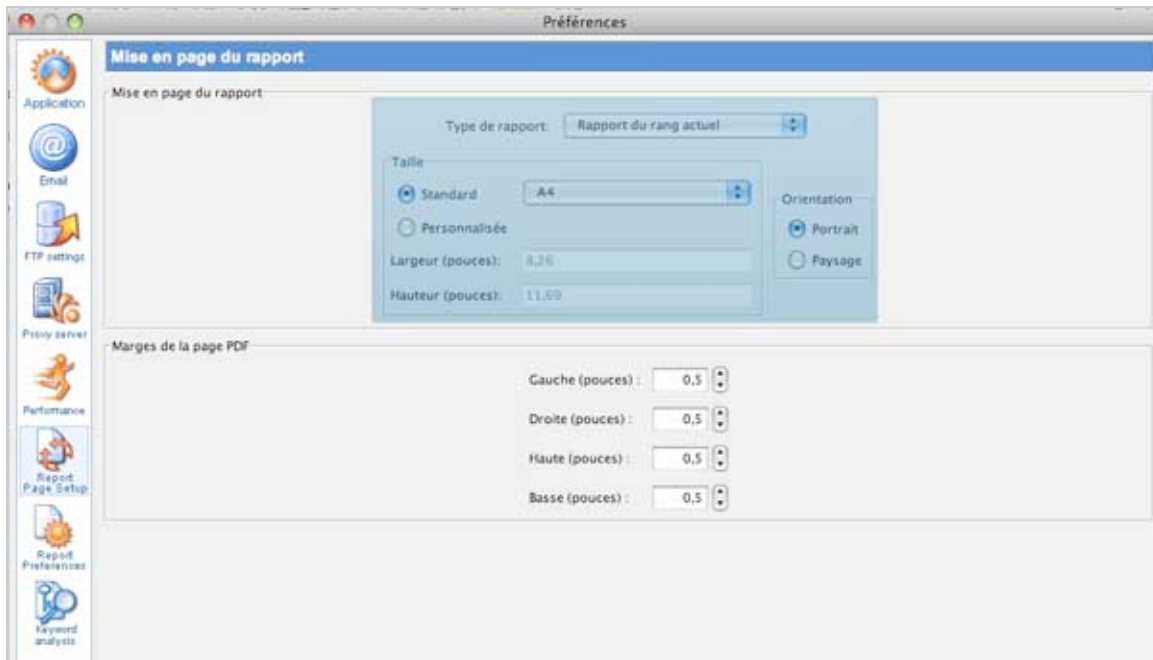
Préférences

Application
Email
FTP settings
Proxy server
Performance
Report Page Setup
Report Preferences
Keyword analysis

Mise en page du rapport

Mise en page du rapport

Type de rapport: Rapport du rang actuel

Taille
Standard A4
Personnalisée
Largeur (pouces): 8,26
Hauteur (pouces): 11,69

Orientation
Portrait
Paysage

Marges de la page PDF

Gauche (pouces) : 0,5
Droite (pouces) : 0,5
Haute (pouces) : 0,5
Basse (pouces) : 0,5